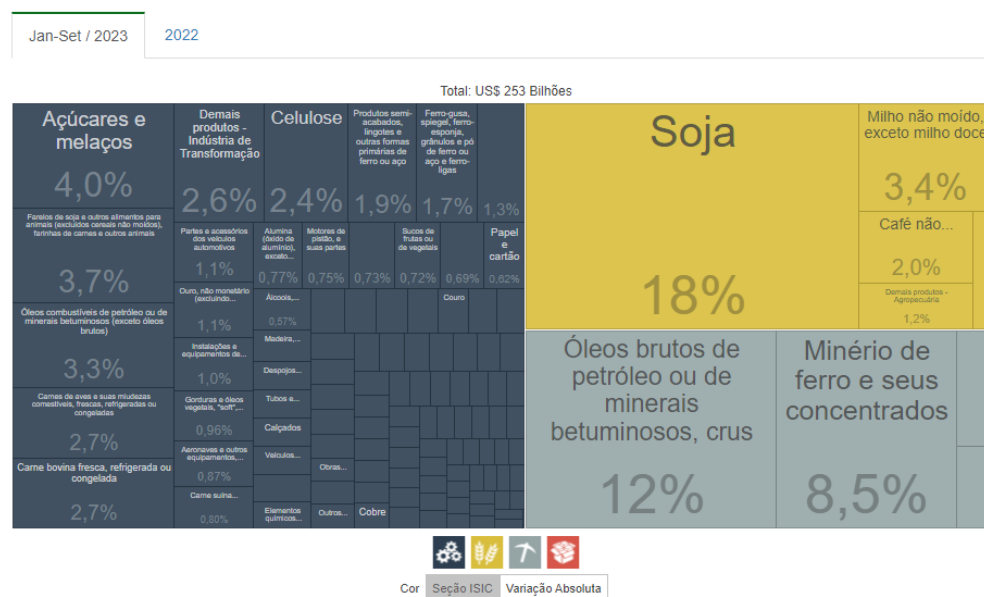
Jan-Set / 2023 2022

Total: US$ 253 Bilhões

Açúcares e melaços
4,0%

Demais produtos - Indústria de Transformação
2,6%

Celulose
2,4%

Produtos semi-acabados, lingotes e outras formas primárias de ferro ou aço
1,9%

Ferro-gusa, spiegel, ferro-esponja, grânulos e pó de ferro ou aço e ferro-ligas
1,7%

1,3%

Farelos de soja e outros alimentos para animais (excluídos cereais não moídos), farinhas de carnes e outros animais
3,7%

Partes e acessórios dos veículos automotivos
1,1%

Alumina (óxido de alumínio), exceto...
0,77%

Motores de pistão, e suas partes
0,75%

0,73%

Sucos de frutas ou de vegetais
0,72%

0,69%

Papel e cartão
0,62%

Óleos combustíveis de petróleo ou de minerais betuminosos (exceto óleos brutos)
3,3%

Ouro, não monetário (excluindo...
1,1%

Álcoois,...
0,57%

Couro

Instalações e equipamentos de...
1,0%

Madeira,...

Despojo...

Carnes de aves e suas miudezas comestíveis, frescas, refrigeradas ou congeladas
2,7%

Gorduras e óleos vegetais, "soft",...
0,96%

Tubos e...

Calçados

Aeronaves e outros equipamentos,...
0,87%

Veículos...

Obras...

Carne bovina fresca, refrigerada ou congelada
2,7%

Carne suína...
0,80%

Elementos químicos...

Outros...

Cobre

Soja
18%

Milho não moído, exceto milho doce
3,4%

Café não...
2,0%

Demais produtos - Agropecuária
1,2%

Óleos brutos de petróleo ou de minerais betuminosos, crus
12%

Minério de ferro e seus concentrados
8,5%

Cor Seção ISIC Variação Absoluta